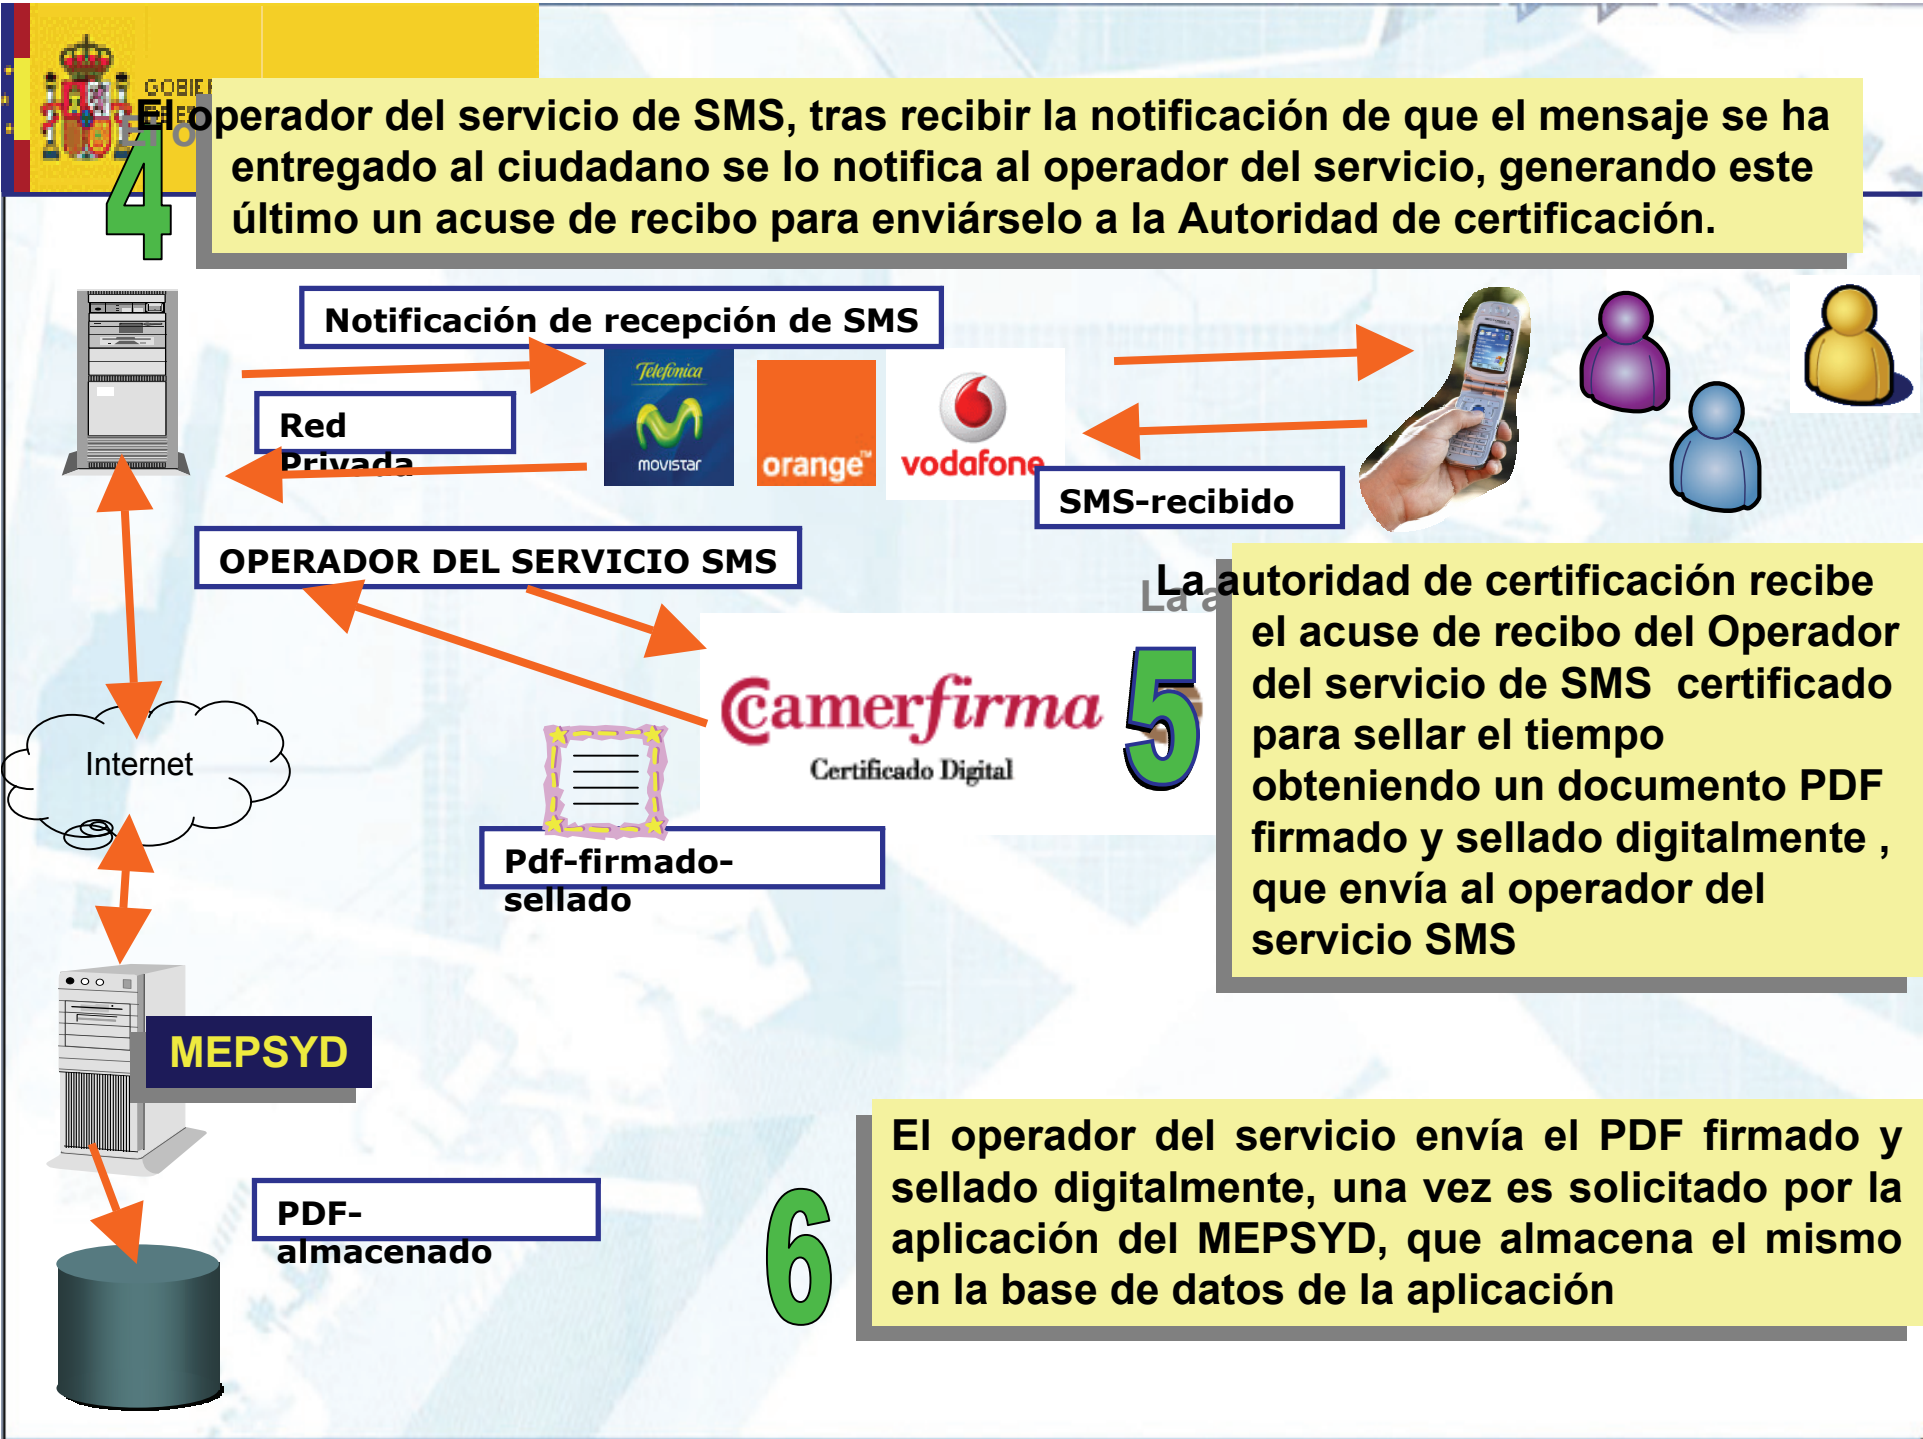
GOBIER

4

El operador del servicio de SMS, tras recibir la notificación de que el mensaje se ha entregado al ciudadano se lo notifica al operador del servicio, generando este último un acuse de recibo para enviárselo a la Autoridad de certificación.

Notificación de recepción de SMS

Red Privada

Telefonica movistar

orange

vodafone

SMS-recibido

OPERADOR DEL SERVICIO SMS

Camerfirma Certificado Digital

5

La autoridad de certificación recibe el acuse de recibo del Operador del servicio de SMS certificado para sellar el tiempo obteniendo un documento PDF firmado y sellado digitalmente , que envía al operador del servicio SMS

Internet

Pdf-firmado-sellado

MEPSYD

PDF-almacenado

6

El operador del servicio envía el PDF firmado y sellado digitalmente, una vez es solicitado por la aplicación del MEPSYD, que almacena el mismo en la base de datos de la aplicación